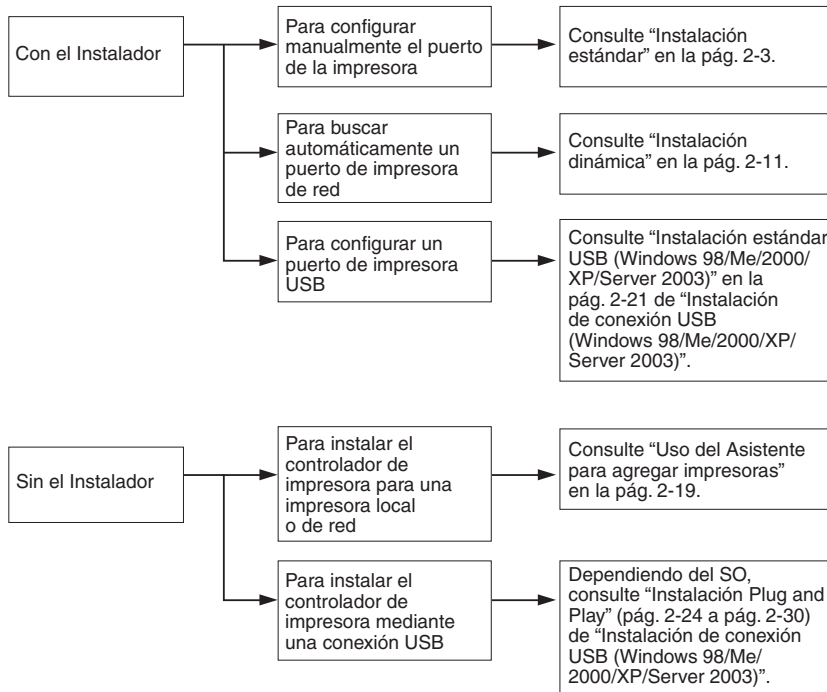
Con el Instalador

Para configurar manualmente el puerto de la impresora

Consulte "Instalación estándar" en la pág. 2-3.

Para buscar automáticamente un puerto de impresora de red

Consulte "Instalación dinámica" en la pág. 2-11.

Para configurar un puerto de impresora USB

Consulte "Instalación estándar USB (Windows 98/Me/2000/XP/Server 2003)" en la pág. 2-21 de "Instalación de conexión USB (Windows 98/Me/2000/XP/Server 2003)".

Sin el Instalador

Para instalar el controlador de impresora para una impresora local o de red

Consulte "Uso del Asistente para agregar impresoras" en la pág. 2-19.

Para instalar el controlador de impresora mediante una conexión USB

Dependiendo del SO, consulte "Instalación Plug and Play" (pág. 2-24 a pág. 2-30) de "Instalación de conexión USB (Windows 98/Me/2000/XP/Server 2003)".